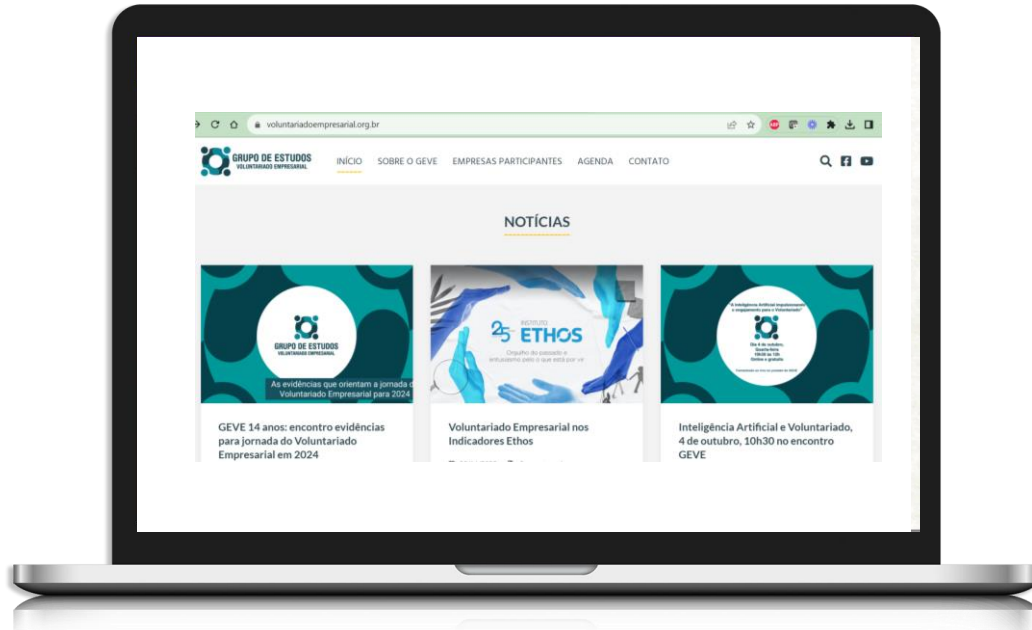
voluntariadoempresarial.org.br

GRUPO DE ESTUDOS
VOLUNTARIADO EMPRESARIAL

INÍCIO SOBRE O GEVE EMPRESAS PARTICIPANTES AGENDA CONTATO

NOTÍCIAS

GRUPO DE ESTUDOS
VOLUNTARIADO EMPRESARIAL

As evidências que orientam a jornada d
Voluntariado Empresarial para 2024

GEVE 14 anos: encontro evidências para jornada do Voluntariado Empresarial em 2024

25 INSTITUTO ETHOS
Orgulho do passado e entusiasmo pelo o que está por vir

Voluntariado Empresarial nos Indicadores Ethos

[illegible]

Inteligência Artificial e Voluntariado, 4 de outubro, 10h30 no encontro GEVE